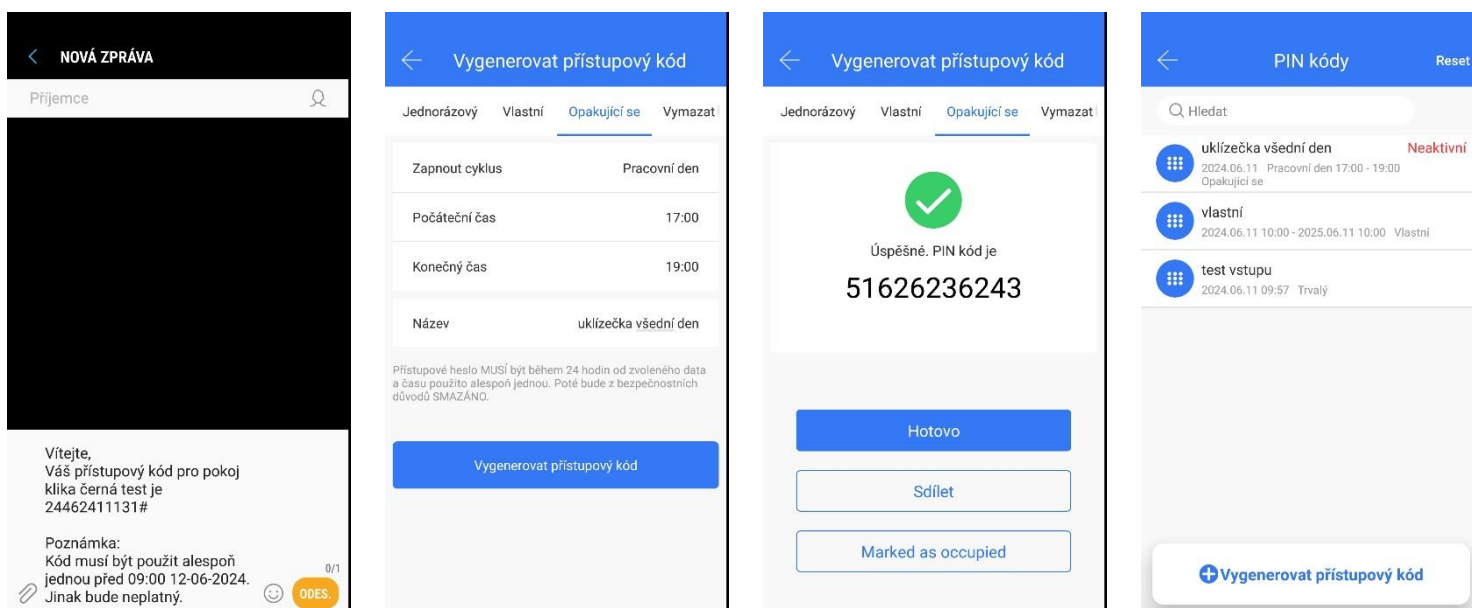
NOVÁ ZPRÁVA

Příjemce

Vítejte,
Váš přístupový kód pro pokoj klika černá test je 24462411131#

Poznámka:
Kód musí být použit alespoň jednou před 09:00 12-06-2024. Jinak bude neplatný.

0/1

ODES.

Vygenerovat přístupový kód

Jednorázový Vlastní Opakující se Vymazat

| Zapnout cyklus | Pracovní den |
|---|---|
| Počáteční čas | 17:00 |
| Konečný čas | 19:00 |
| Název | uklízečka všední den |

Přístupové heslo MUSÍ být během 24 hodin od zvoleného data a času použito alespoň jednou. Poté bude z bezpečnostních důvodů SMAZÁNO.

Vygenerovat přístupový kód

Vygenerovat přístupový kód

Jednorázový Vlastní Opakující se Vymazat

Úspěšné. PIN kód je
51626236243

Hotovo

Sdílet

Marked as occupied

PIN kódy

Reset

Hledat

uklízečka všední den
2024.06.11 Pracovní den 17:00 - 19:00
Opakující se
Neaktivní

vlastní
2024.06.11 10:00 - 2025.06.11 10:00 Vlastní

test vstupu
2024.06.11 09:57 Trvalý

Vygenerovat přístupový kód